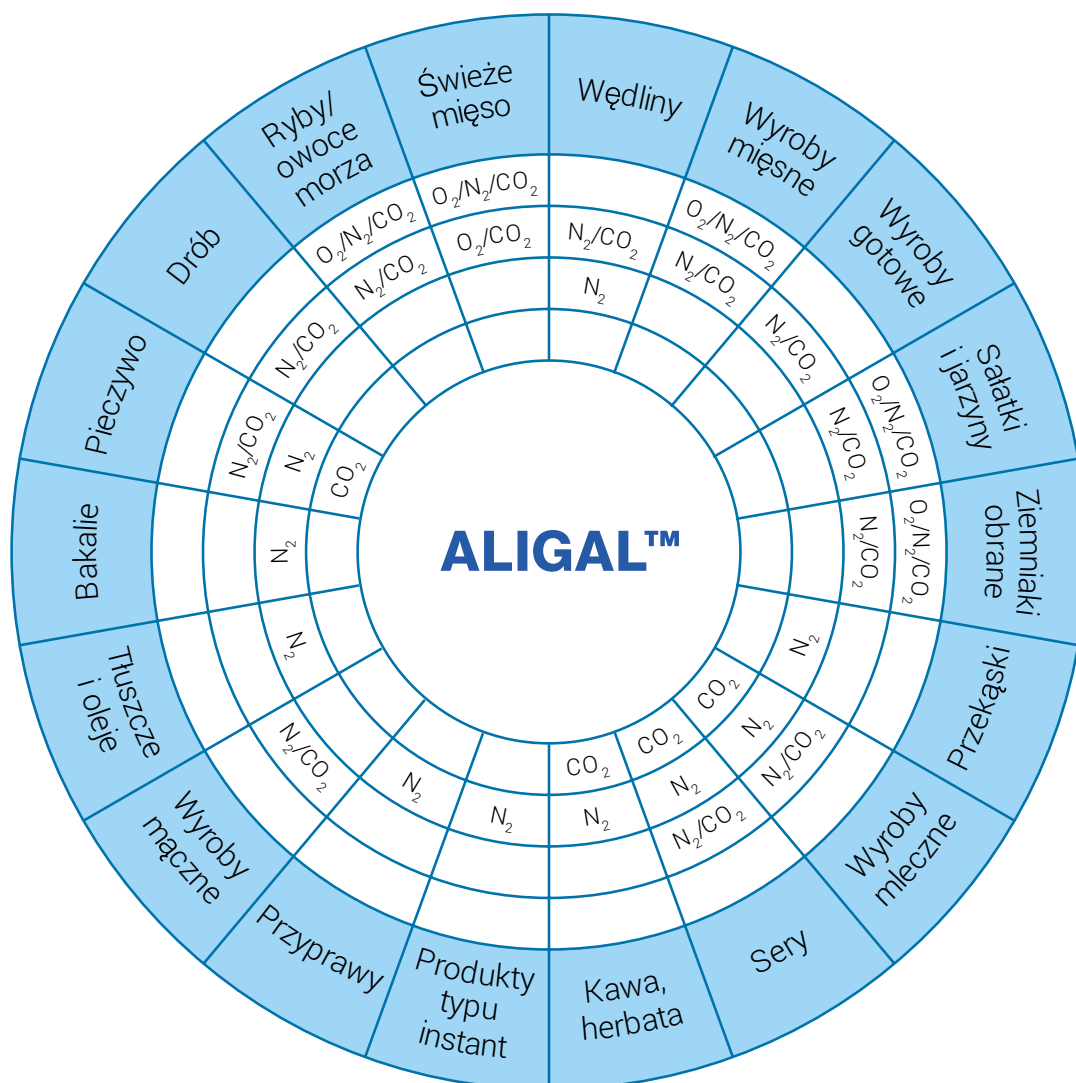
ALIGAL™

Świeże mięso
$O_2/N_2/CO_2$
$O_2/CO_2$

Wędliny
$N_2/CO_2$
$N_2$

Wyroby mięsne
$O_2/N_2/CO_2$
$N_2/CO_2$

Wyroby gotowe
$N_2/CO_2$

Sałatki i jarzyny
$O_2/N_2/CO_2$
$N_2/CO_2$

Ziemniaki obrane
$O_2/N_2/CO_2$
$N_2/CO_2$

Przekąski
$N_2$

Wyroby mleczne
$N_2/CO_2$
$N_2$
$CO_2$

Sery
$N_2/CO_2$
$N_2$
$CO_2$

Kawa, herbata
$N_2$
$CO_2$

Produkty typu instant
$N_2$

Przyprawy
$N_2$

Wyroby mączne
$N_2/CO_2$

Tłuszcze i oleje
$N_2$

Bakalie
$N_2$

Pieczywo
$N_2/CO_2$
$N_2$
$CO_2$

Drób
$N_2/CO_2$

Ryby/ owoce morza
$O_2/N_2/CO_2$
$N_2/CO_2$